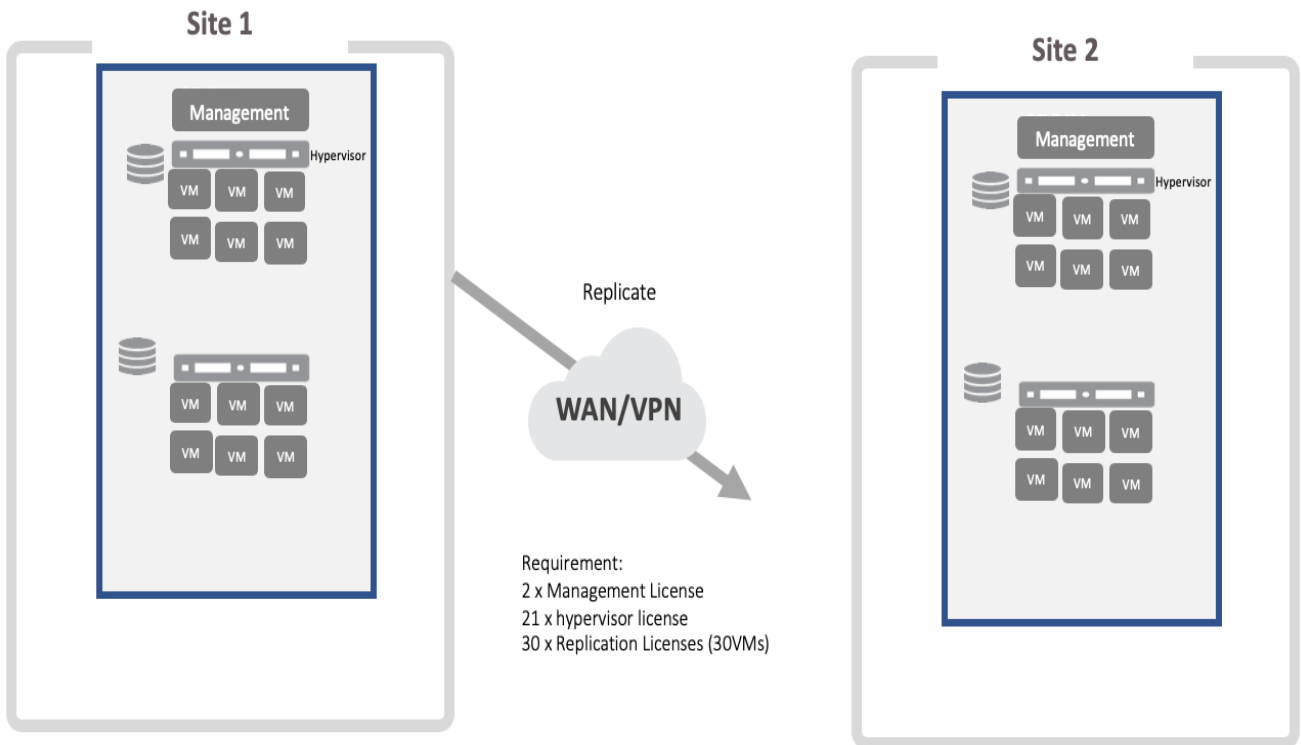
Site 1

Management

Hypervisor

VM VM VM
VM VM VM

VM VM VM
VM VM VM

Replicate

WAN/VPN

Requirement:
2 x Management License
21 x hypervisor license
30 x Replication Licenses (30VMs)

Site 2

Management

Hypervisor

VM VM VM
VM VM VM

VM VM VM
VM VM VM